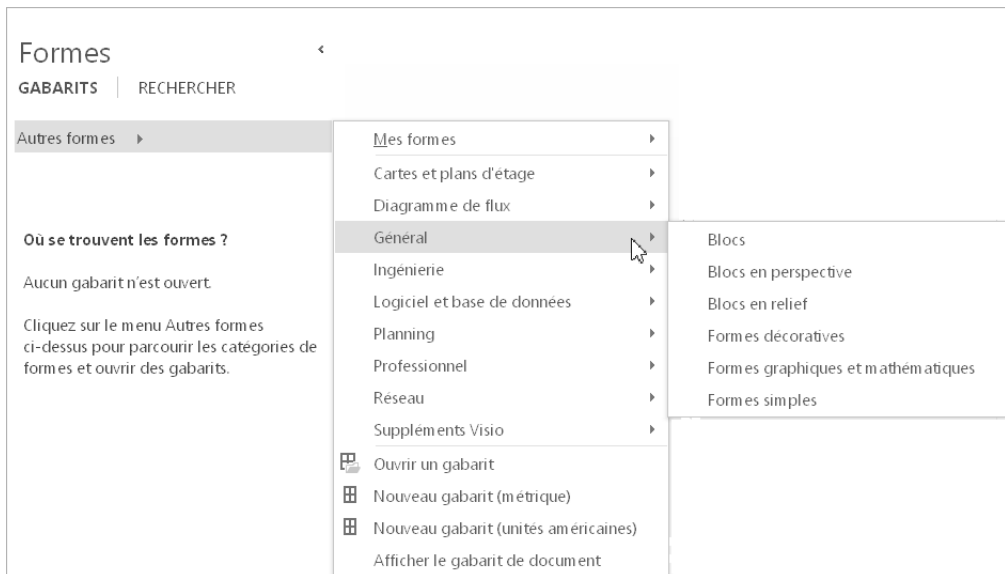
Formes

GABARITS | RECHERCHER

Autres formes

Où se trouvent les formes ?

Aucun gabarit n'est ouvert.

Cliquez sur le menu Autres formes ci-dessus pour parcourir les catégories de formes et ouvrir des gabarits.

Mes formes
Cartes et plans d'étage
Diagramme de flux
Général
Ingénierie
Logiciel et base de données
Planning
Professionnel
Réseau
Suppléments Visio
Ouvrir un gabarit
Nouveau gabarit (métrique)
Nouveau gabarit (unités américaines)
Afficher le gabarit de document

Blocs
Blocs en perspective
Blocs en relief
Formes décoratives
Formes graphiques et mathématiques
Formes simples